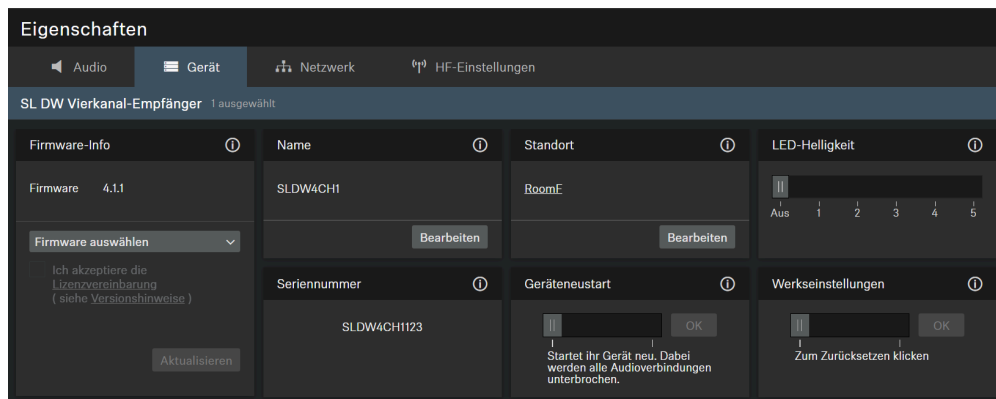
Eigenschaften

Audio
Gerät
Netzwerk
HF-Einstellungen

SL DW Vierkanal-Empfänger 1 ausgewählt

Firmware-Info
Firmware 4.1.1
Firmware auswählen
Ich akzeptiere die Lizenzvereinbarung ( siehe Versionshinweise )
Aktualisieren

Name
SLDW4CH1
Bearbeiten

Standort
RoomF
Bearbeiten

LED-Helligkeit
Aus 1 2 3 4 5

Seriennummer
SLDW4CH1123

Geräteneustart
OK
Startet ihr Gerät neu. Dabei werden alle Audioverbindungen unterbrochen.

Werkseinstellungen
OK
Zum Zurücksetzen klicken